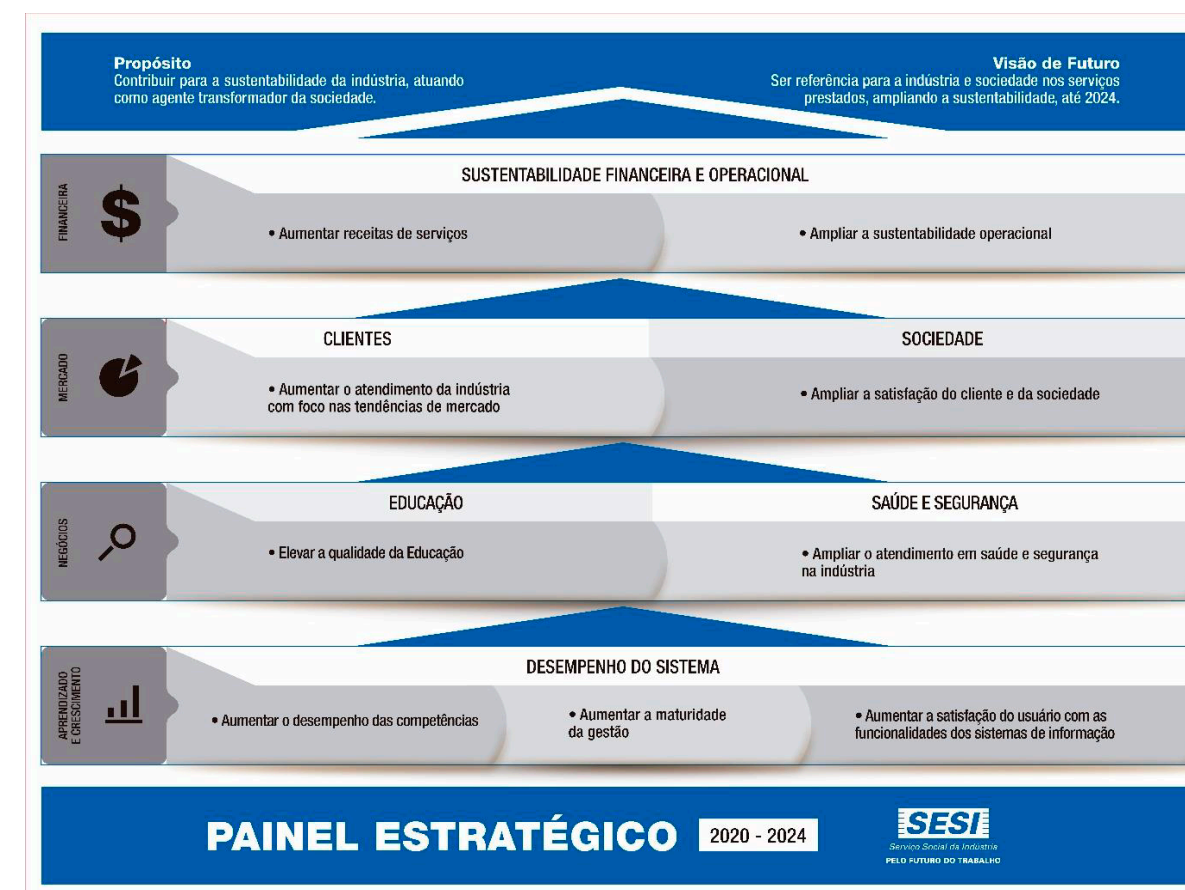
Propósito
Contribuir para a sustentabilidade da indústria, atuando como agente transformador da sociedade.

Visão de Futuro
Ser referência para a indústria e sociedade nos serviços prestados, ampliando a sustentabilidade, até 2024.

FINANCEIRA

SUSTENTABILIDADE FINANCEIRA E OPERACIONAL

• Aumentar receitas de serviços

• Ampliar a sustentabilidade operacional

MERCADO

CLIENTES

• Aumentar o atendimento da indústria com foco nas tendências de mercado

SOCIEDADE

• Ampliar a satisfação do cliente e da sociedade

NEGÓCIOS

EDUCAÇÃO

• Elevar a qualidade da Educação

SAÚDE E SEGURANÇA

• Ampliar o atendimento em saúde e segurança na indústria

APRENDIZADO E CRESCIMENTO

DESEMPENHO DO SISTEMA

• Aumentar o desempenho das competências

• Aumentar a maturidade da gestão

• Aumentar a satisfação do usuário com as funcionalidades dos sistemas de informação

PAINEL ESTRATÉGICO 2020 - 2024

SESI
Serviço Social da Indústria
PELO FUTURO DO TRABALHO